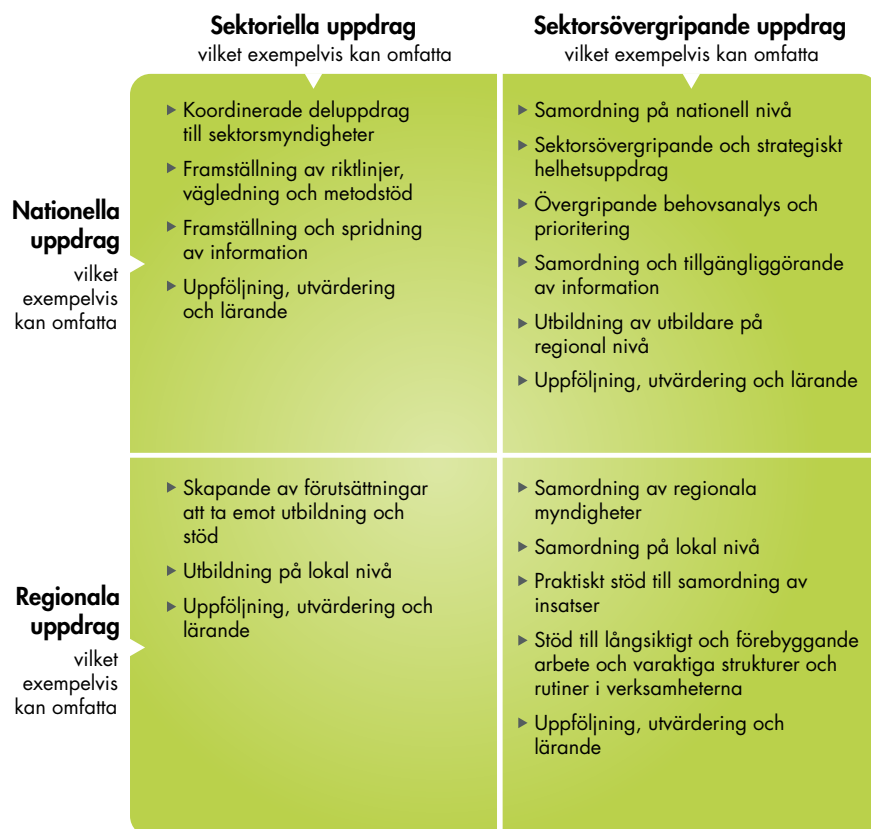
Sektoriella uppdrag
vilket exempelvis kan omfatta

Sektorsövergripande uppdrag
vilket exempelvis kan omfatta

Nationella uppdrag
vilket exempelvis kan omfatta

▸ Koordinerade deluppdrag till sektorsmyndigheter
▸ Framställning av riktlinjer, vägledning och metodstöd
▸ Framställning och spridning av information
▸ Uppföljning, utvärdering och lärande

▸ Samordning på nationell nivå
▸ Sektorsövergripande och strategiskt helhetsuppdrag
▸ Övergripande behovsanalys och prioritering
▸ Samordning och tillgängliggörande av information
▸ Utbildning av utbildare på regional nivå
▸ Uppföljning, utvärdering och lärande

Regionala uppdrag
vilket exempelvis kan omfatta

▸ Skapande av förutsättningar att ta emot utbildning och stöd
▸ Utbildning på lokal nivå
▸ Uppföljning, utvärdering och lärande

▸ Samordning av regionala myndigheter
▸ Samordning på lokal nivå
▸ Praktiskt stöd till samordning av insatser
▸ Stöd till långsiktigt och förebyggande arbete och varaktiga strukturer och rutiner i verksamheterna
▸ Uppföljning, utvärdering och lärande